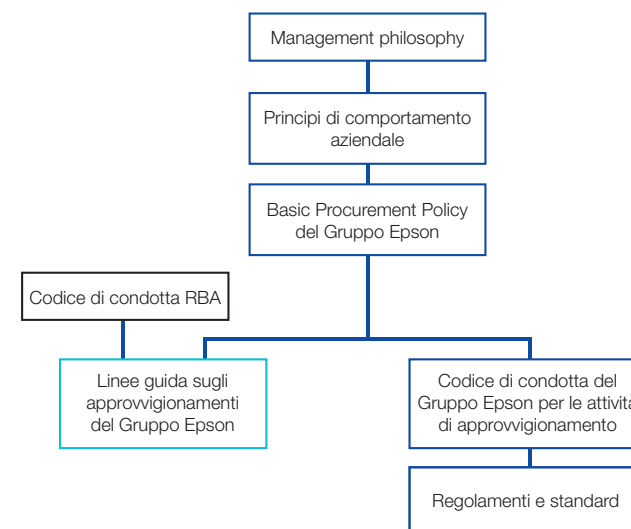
Management philosophy

Principi di comportamento aziendale

Basic Procurement Policy del Gruppo Epson

Codice di condotta RBA

Linee guida sugli approvvigionamenti del Gruppo Epson

Codice di condotta del Gruppo Epson per le attivit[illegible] di approvvigionamento

Regolamenti e standard